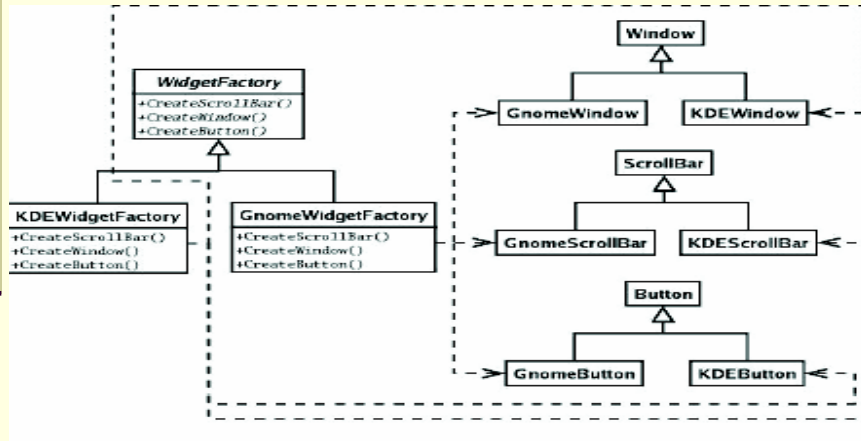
Window

WidgetFactory
+CreateScrollBar()
+CreateWindow()
+CreateButton()

GnomeWindow

KDEWindow

ScrollBar

KDEWidgetFactory
+CreateScrollBar()
+CreateWindow()
+CreateButton()

GnomeWidgetFactory
+CreateScrollBar()
+CreateWindow()
+CreateButton()

GnomeScrollBar

KDEScrollBar

Button

GnomeButton

KDEButton